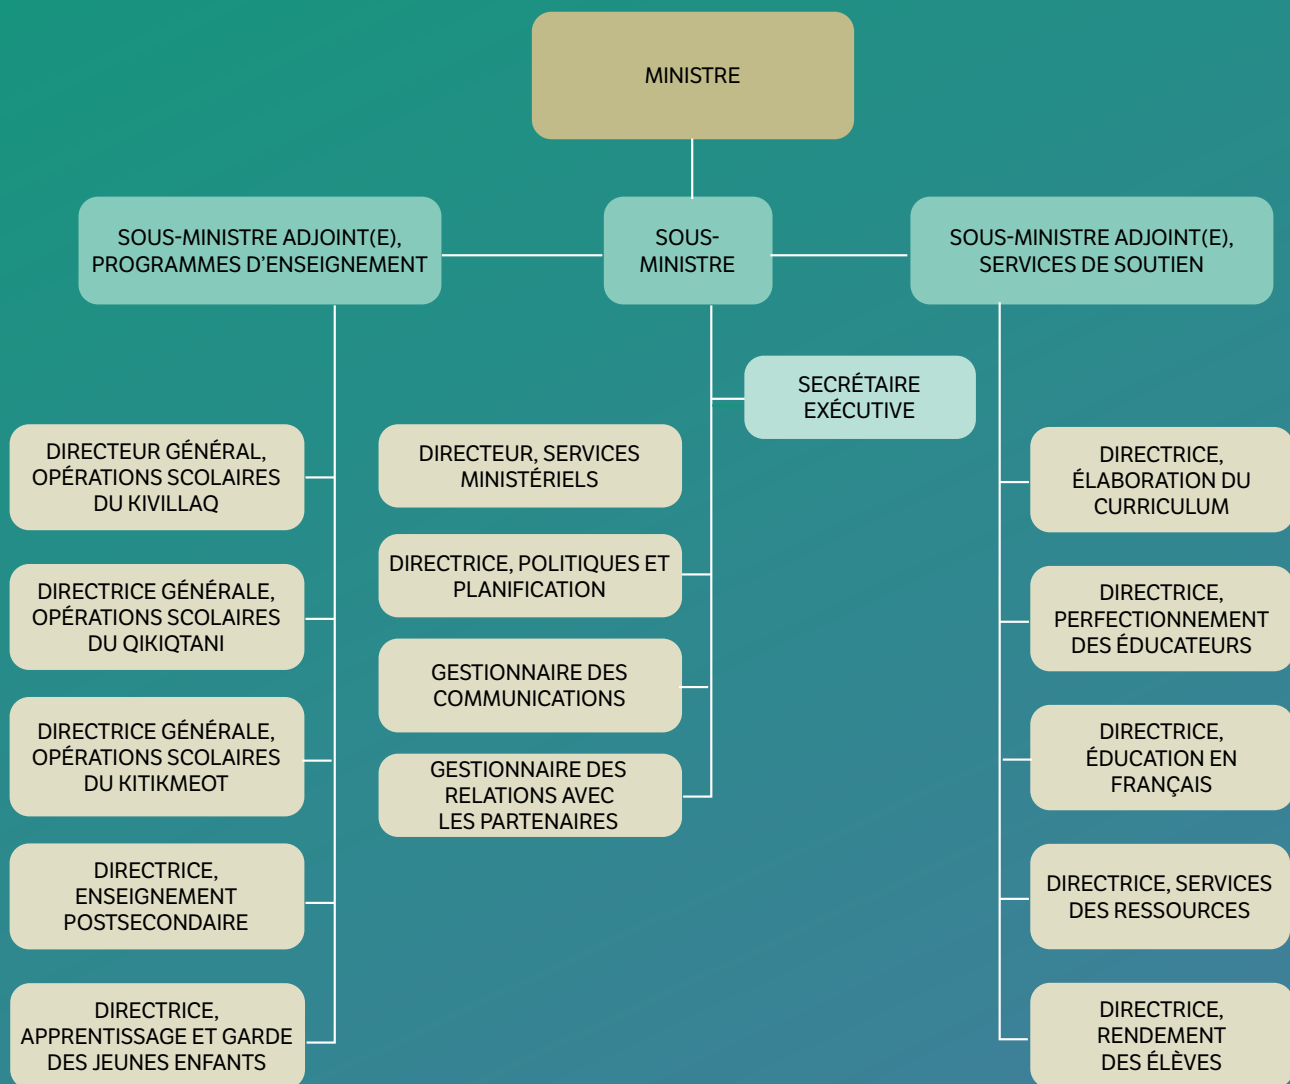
MINISTRE

SOUS-MINISTRE ADJOINT(E), PROGRAMMES D’ENSEIGNEMENT

SOUS-MINISTRE

SOUS-MINISTRE ADJOINT(E), SERVICES DE SOUTIEN

SECRÉTAIRE EXÉCUTIVE

DIRECTEUR GÉNÉRAL, OPÉRATIONS SCOLAIRES DU KIVILLAQ

DIRECTRICE GÉNÉRALE, OPÉRATIONS SCOLAIRES DU QIKIQTANI

DIRECTRICE GÉNÉRALE, OPÉRATIONS SCOLAIRES DU KITIKMEOT

DIRECTRICE, ENSEIGNEMENT POSTSECONDAIRE

DIRECTRICE, APPRENTISSAGE ET GARDE DES JEUNES ENFANTS

DIRECTEUR, SERVICES MINISTÉRIELS

DIRECTRICE, POLITIQUES ET PLANIFICATION

GESTIONNAIRE DES COMMUNICATIONS

GESTIONNAIRE DES RELATIONS AVEC LES PARTENAIRES

DIRECTRICE, ÉLABORATION DU CURRICULUM

DIRECTRICE, PERFECTIONNEMENT DES ÉDUCATEURS

DIRECTRICE, ÉDUCATION EN FRANÇAIS

DIRECTRICE, SERVICES DES RESSOURCES

DIRECTRICE, RENDEMENT DES ÉLÈVES